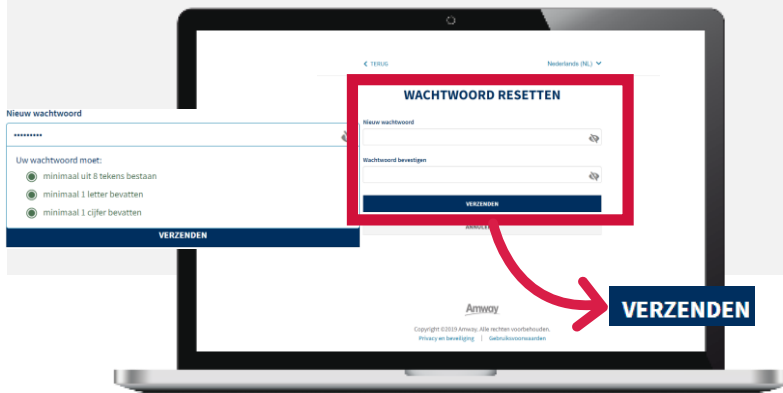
< TERUG

Nederlands (NL)

Nieuw wachtwoord

••••••••••

Uw wachtwoord moet:

minimaal uit 8 tekens bestaan

minimaal 1 letter bevatten

minimaal 1 cijfer bevatten

VERZENDEN

WACHTWOORD RESETTEN

Nieuw wachtwoord

Wachtwoord bevestigen

VERZENDEN

ANNULE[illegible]

Amway

Copyright ©2023 Amway. Alle rechten voorbehouden.

Privacy en beveiliging | Gebruiksvoorwaarden

VERZENDEN